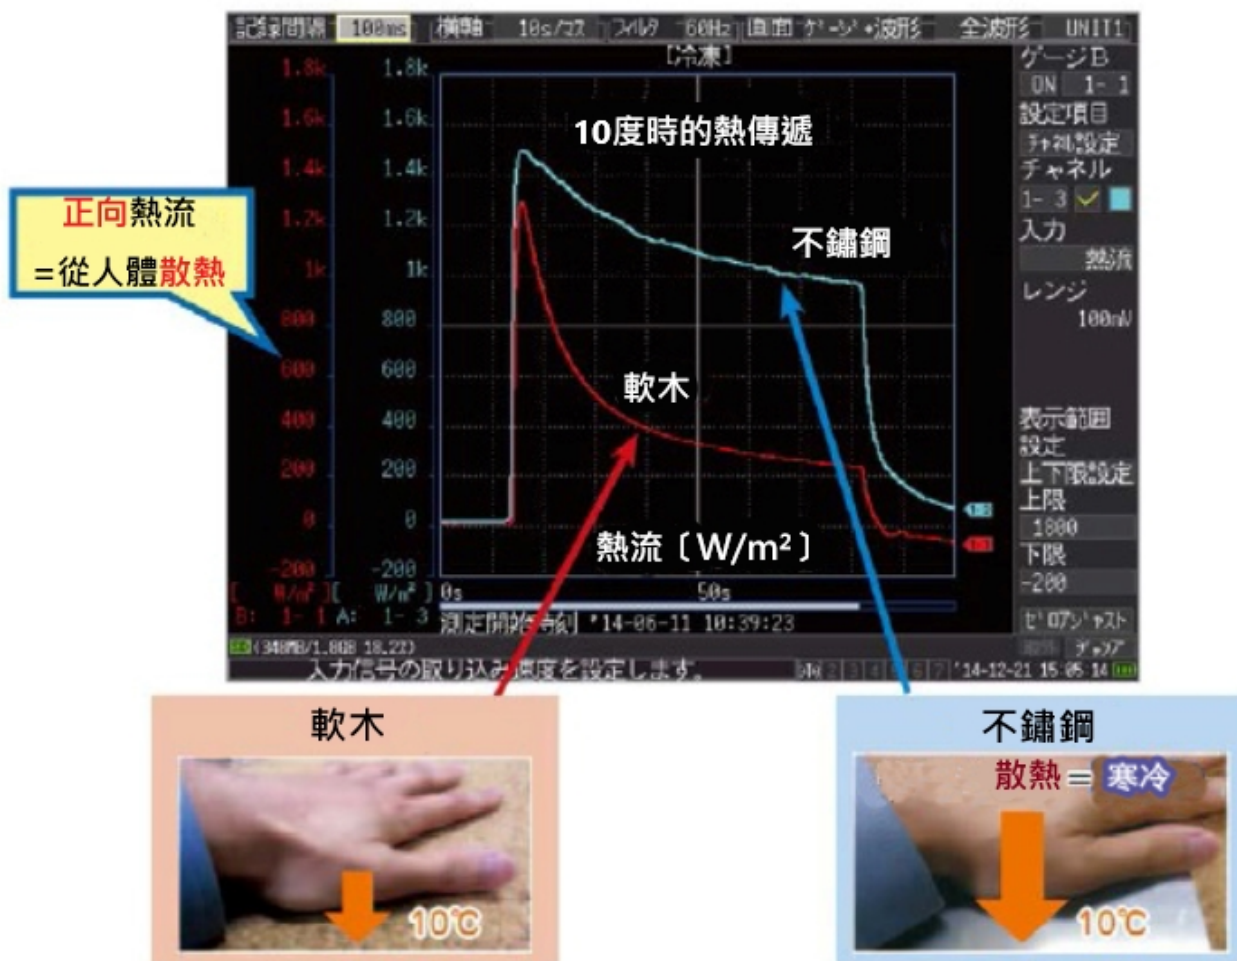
記録間隔 100ms 横軸 10s/マス フィルタ 60Hz 画面 ゲージ+波形 全波形 UNIT1

[冷凍]

10度時的熱傳遞

正向熱流
=從人體散熱

1.8k 1.6k 1.4k 1.2k 1k 800 600 400 200 0 -200

1.8k 1.6k 1.4k 1.2k 1k 800 600 400 200 0 -200

不鏽鋼

軟木

熱流〔W/m²〕

[ W/m² ][ W/m² ] 0s 50s
B: 1- 1 A: 1- 3 測定開始時刻 '14-06-11 10:39:23

ゲージB
ON 1- 1
設定項目
チャネル設定
チャネル
1- 3
入力
熱流
レンジ
100mV
表示範囲設定
上下限設定
上限
1800
下限
-200
ゼロアジャスト
ヘルプ

(340MB/1.8GB 18.22)
入力信号の取り込み速度を設定します。 '14-12-21 15:05:14

軟木
10℃

不鏽鋼
散熱 = 寒冷
10℃